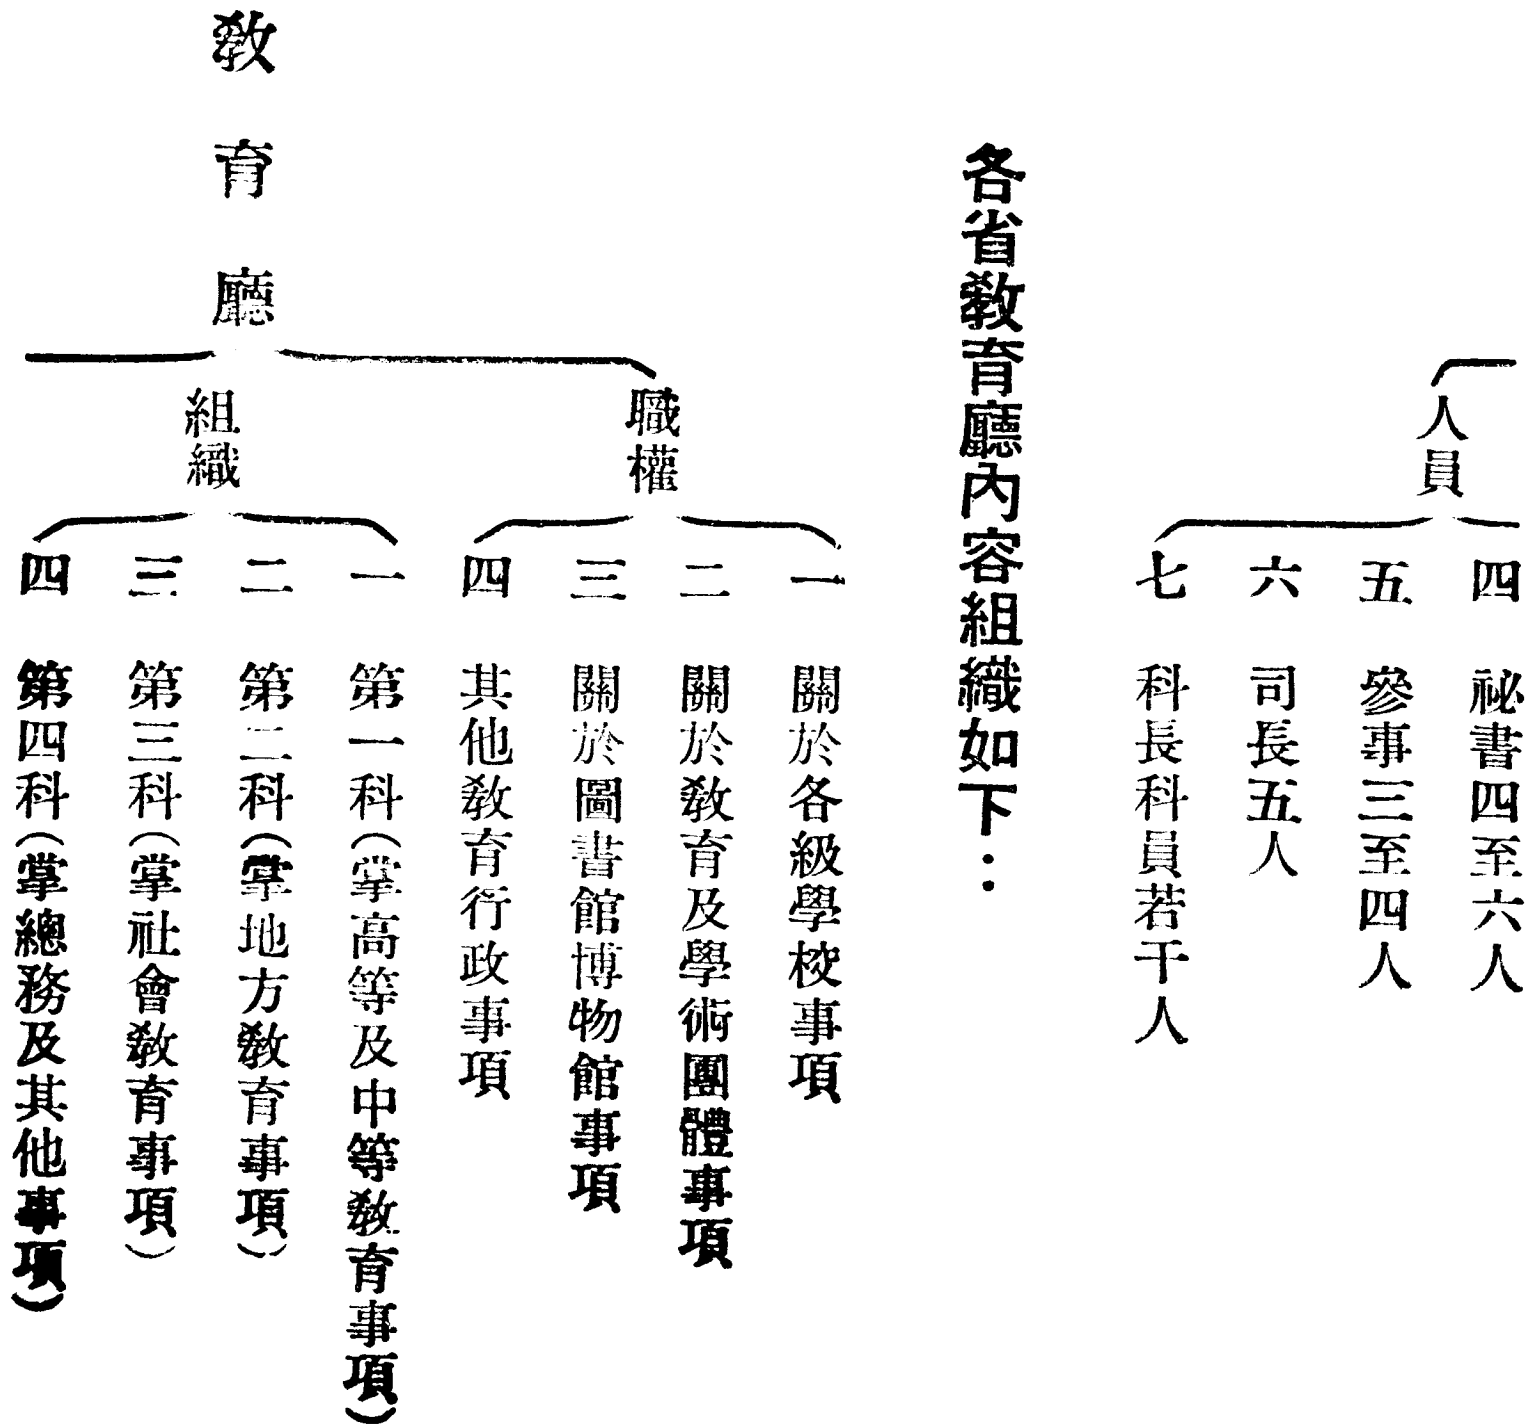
人員
四 祕書四至六人
五 參事三至四人
六 司長五人
七 科長科員若干人

各省教育廳內容組織如下：

教育廳

職權
一 關於各級學校事項
二 關於教育及學術團體事項
三 關於圖書館博物館事項
四 其他教育行政事項

組織
一 第一科（掌高等及中等教育事項）
二 第二科（掌地方教育事項）
三 第三科（掌社會教育事項）
四 第四科（掌總務及其他事項）